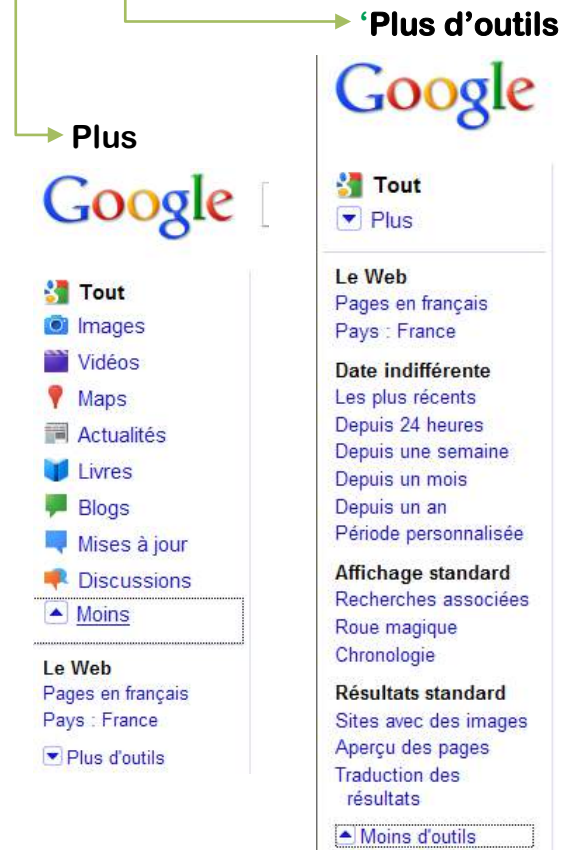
'Plus d'outils

Plus

Google

Tout
Images
Vidéos
Maps
Actualités
Livres
Blogs
Mises à jour
Discussions
Moins

Le Web
Pages en français
Pays : France

Plus d'outils

Google

Tout
Plus

Le Web
Pages en français
Pays : France

Date indifférente
Les plus récents
Depuis 24 heures
Depuis une semaine
Depuis un mois
Depuis un an
Période personnalisée

Affichage standard
Recherches associées
Roue magique
Chronologie

Résultats standard
Sites avec des images
Aperçu des pages
Traduction des résultats

Moins d'outils